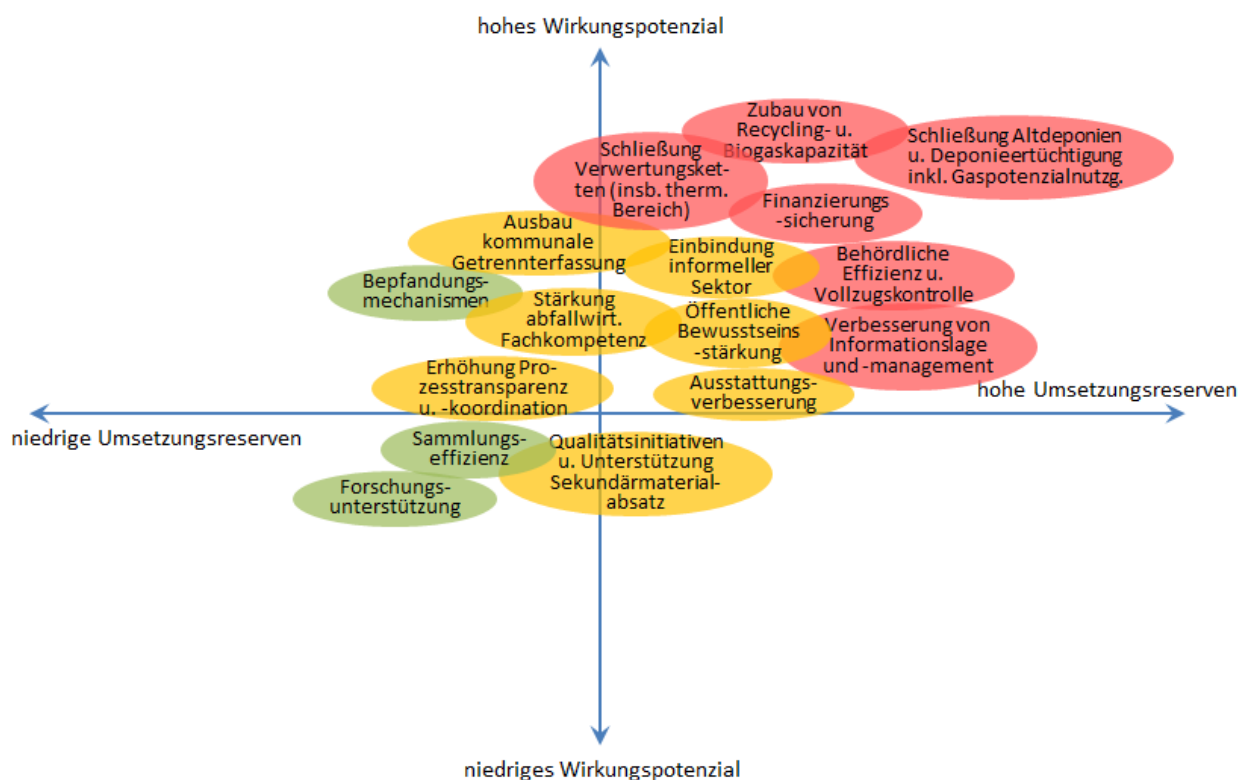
hohes Wirkungspotenzial

Zubau von Recycling- u. Biogaskapazität

Schließung Altdeponien u. Deponieertüchtigung inkl. Gaspotenzialnutzg.

Schließung Verwertungsketten (insb. therm. Bereich)

Finanzierungs -sicherung

Ausbau kommunale Getrennterfassung

Einbindung informeller Sektor

Behördliche Effizienz u. Vollzugskontrolle

Bepfandungsmechanismen

Stärkung abfallwirt. Fachkompetenz

Öffentliche Bewusstseins -stärkung

Verbesserung von Informationslage und -management

Erhöhung Prozesstransparenz u. -koordination

Ausstattungsverbesserung

hohe Umsetzungsreserven

niedrige Umsetzungsreserven

Sammlungseffizienz

Qualitätsinitiativen u. Unterstützung Sekundärmaterialabsatz

Forschungsunterstützung

niedriges Wirkungspotenzial